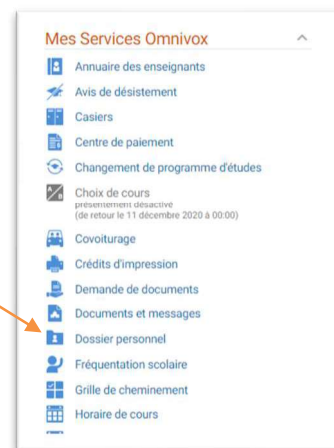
Mes Services Omnivox

Annuaire des enseignants

Avis de désistement

Casiers

Centre de paiement

Changement de programme d'études

Choix de cours
présentement désactivé
(de retour le 11 décembre 2020 à 00:00)

Covoiturage

Crédits d'impression

Demande de documents

Documents et messages

Dossier personnel

Fréquentation scolaire

Grille de cheminement

Horaire de cours